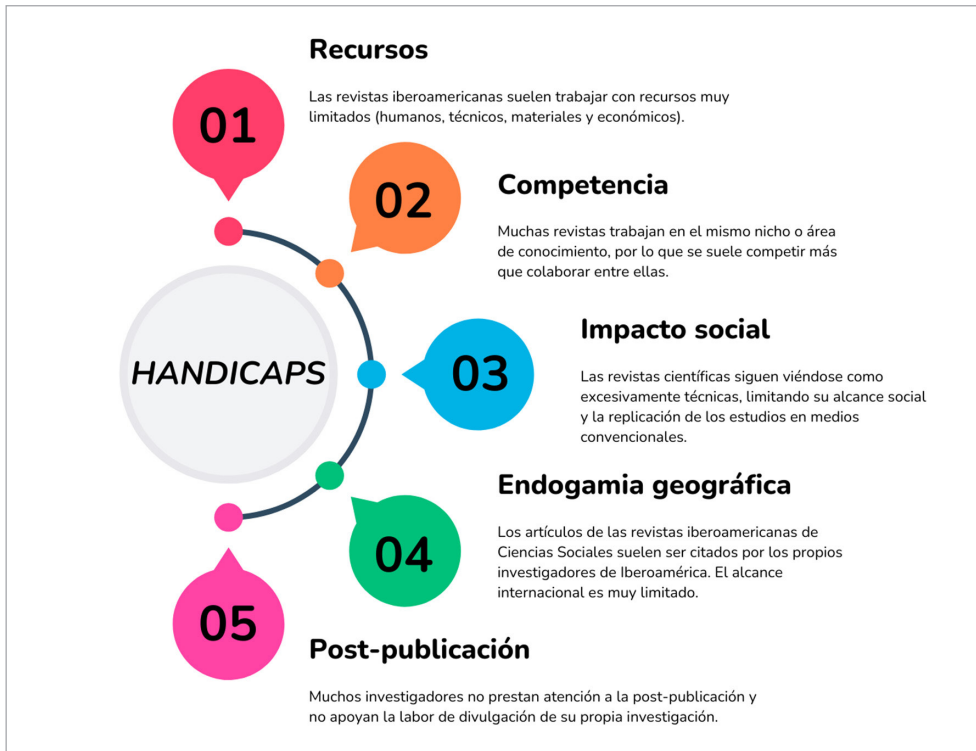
HANDICAPS

01

Recursos

Las revistas iberoamericanas suelen trabajar con recursos muy limitados (humanos, técnicos, materiales y económicos).

02

Competencia

Muchas revistas trabajan en el mismo nicho o área de conocimiento, por lo que se suele competir más que colaborar entre ellas.

03

Impacto social

Las revistas científicas siguen viéndose como excesivamente técnicas, limitando su alcance social y la replicación de los estudios en medios convencionales.

04

Endogamia geográfica

Los artículos de las revistas iberoamericanas de Ciencias Sociales suelen ser citados por los propios investigadores de Iberoamérica. El alcance internacional es muy limitado.

05

Post-publicación

Muchos investigadores no prestan atención a la post-publicación y no apoyan la labor de divulgación de su propia investigación.